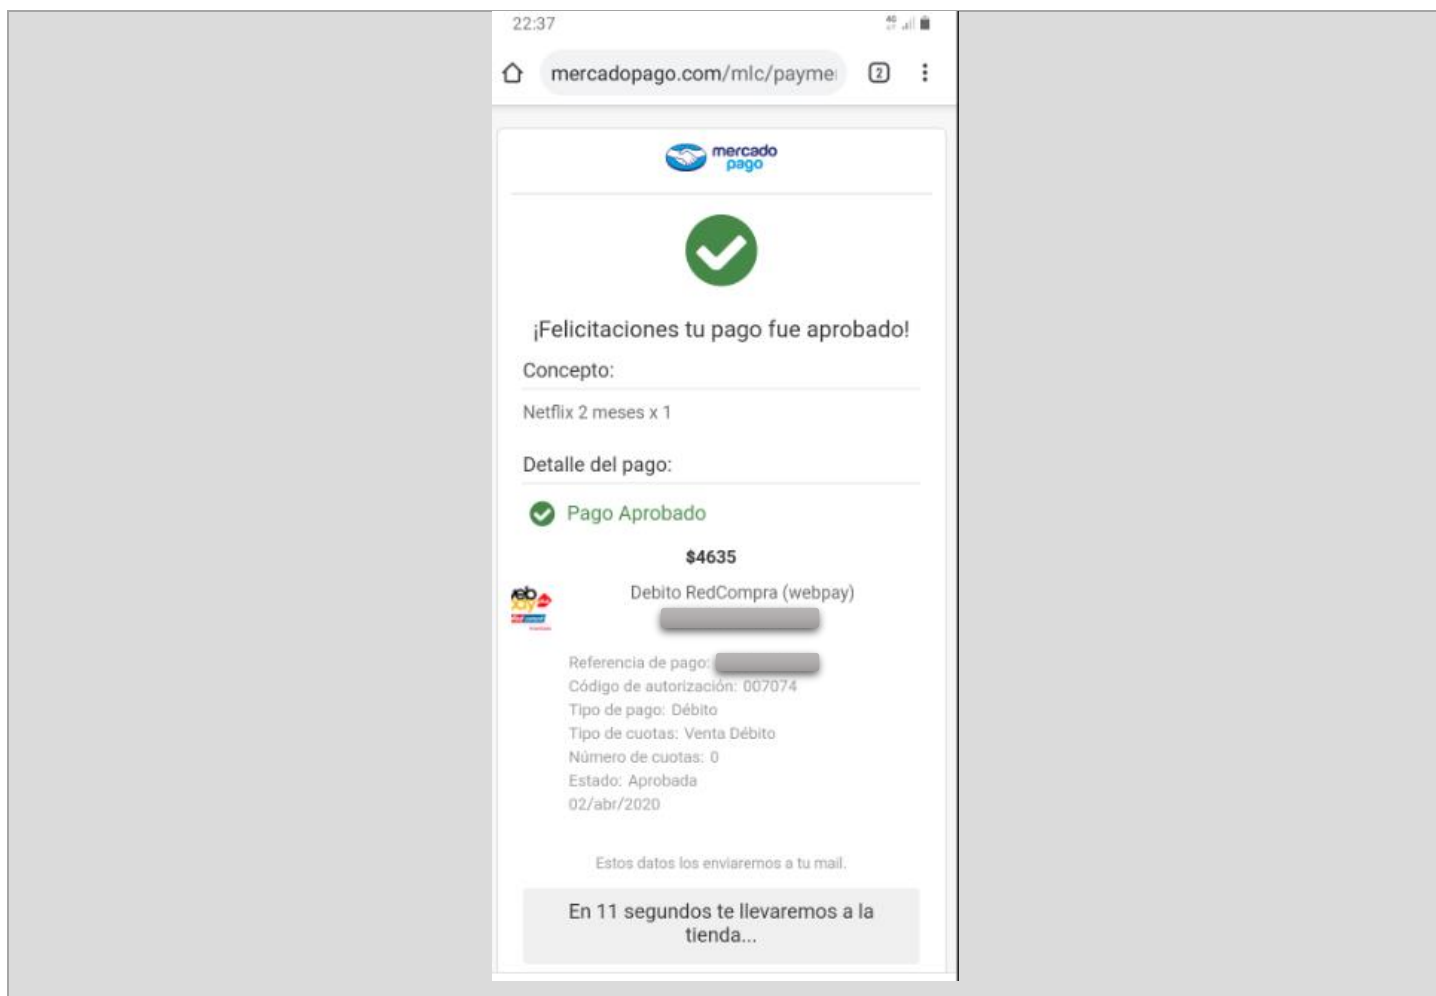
22:37

mercadopago.com/mlc/payme

2

mercado pago

¡Felicitaciones tu pago fue aprobado!

Concepto:

Netflix 2 meses x 1

Detalle del pago:

Pago Aprobado

$4635

Debito RedCompra (webpay)

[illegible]

Referencia de pago: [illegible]
Código de autorización: 007074
Tipo de pago: Débito
Tipo de cuotas: Venta Débito
Número de cuotas: 0
Estado: Aprobada
02/abr/2020

Estos datos los enviaremos a tu mail.

En 11 segundos te llevaremos a la tienda...